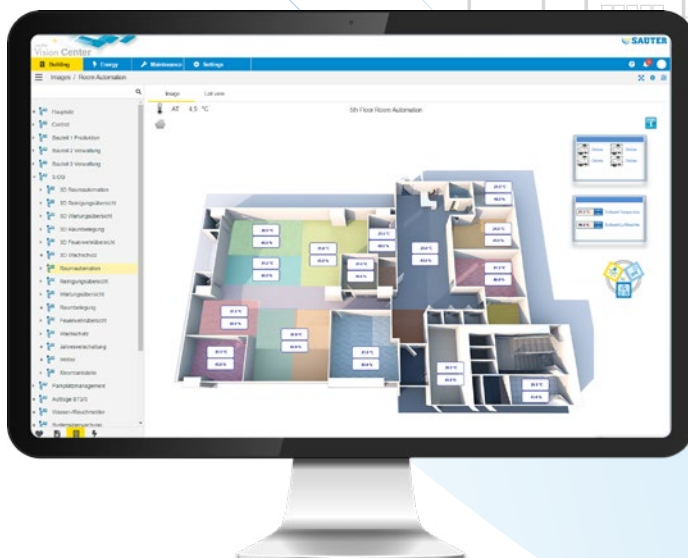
Vision Center

SAUTER

Building

Energy

Maintenance

Settings

Images / Room Automation

Image

List view

AT 4.5 °C

5th Floor Room Automation

Hauptsitz

Control

Bauteil 1 Produktion

Bauteil 2 Verwaltung

Bauteil 3 Verwaltung

3.OG

3D Raumautomation

3D Reinigungsübersicht

3D Wartungsübersicht

3D Raumbelegung

3D Feuerwehrübersicht

3D Wachschutz

Raumautomation

Reinigungsübersicht

Wartungsübersicht

Raumbelegung

Feuerwehrübersicht

Wachschutz

Jahresverschattung

Motion

Stromzähler

Parkplatzmanagement

Aufzüge BT3/3

Wasser-/Raucherkennung

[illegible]